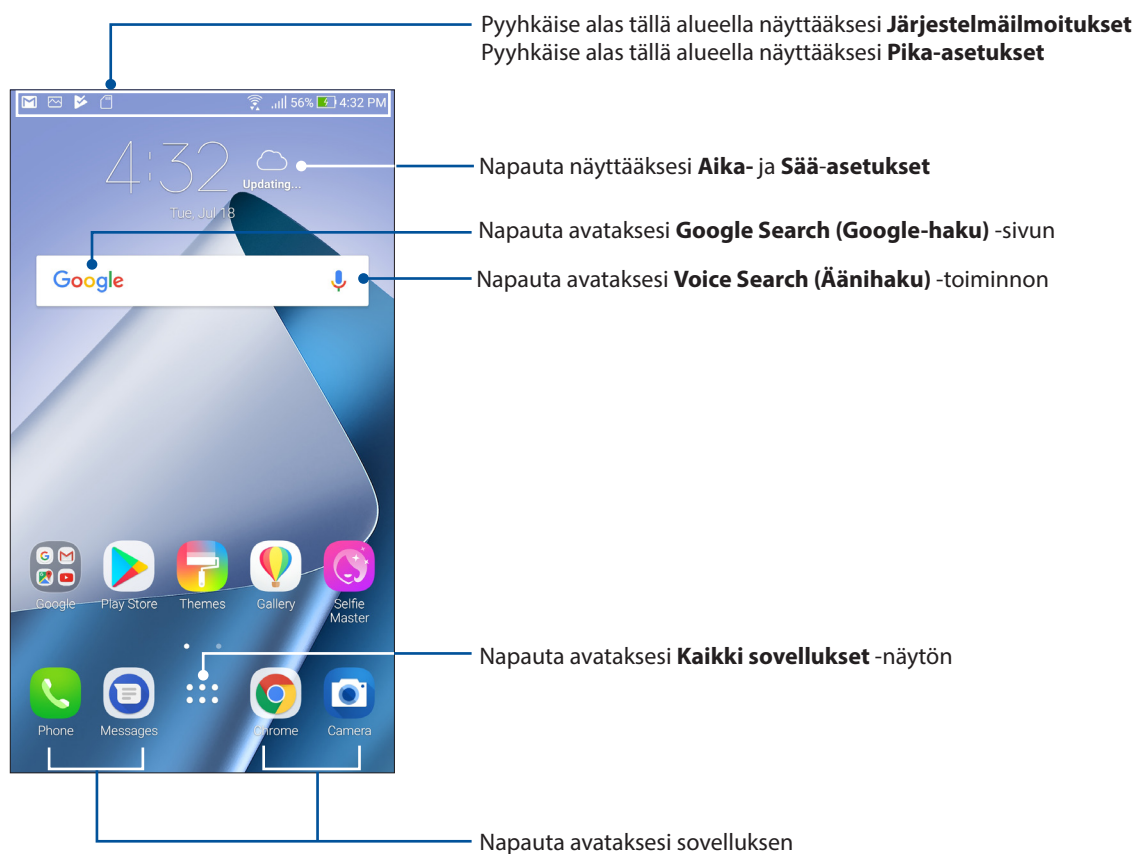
Pyyhkäise alas tällä alueella näyttääksesi **Järjestelmäilmoitukset**
Pyyhkäise alas tällä alueella näyttääksesi **Pika-asetukset**

56% 4:32 PM

4:32 Updating...

Tue, Jul 18

Napauta näyttääksesi **Aika-** ja **Sää-asetukset**

Napauta avataksesi **Google Search (Google-haku)** -sivun

Google

Napauta avataksesi **Voice Search (Äänihaku)** -toiminnon

Google Play Store Themes Gallery Selfie Master

Napauta avataksesi **Kaikki sovellukset** -näytön

Phone Messages Chrome Camera

Napauta avataksesi sovelluksen